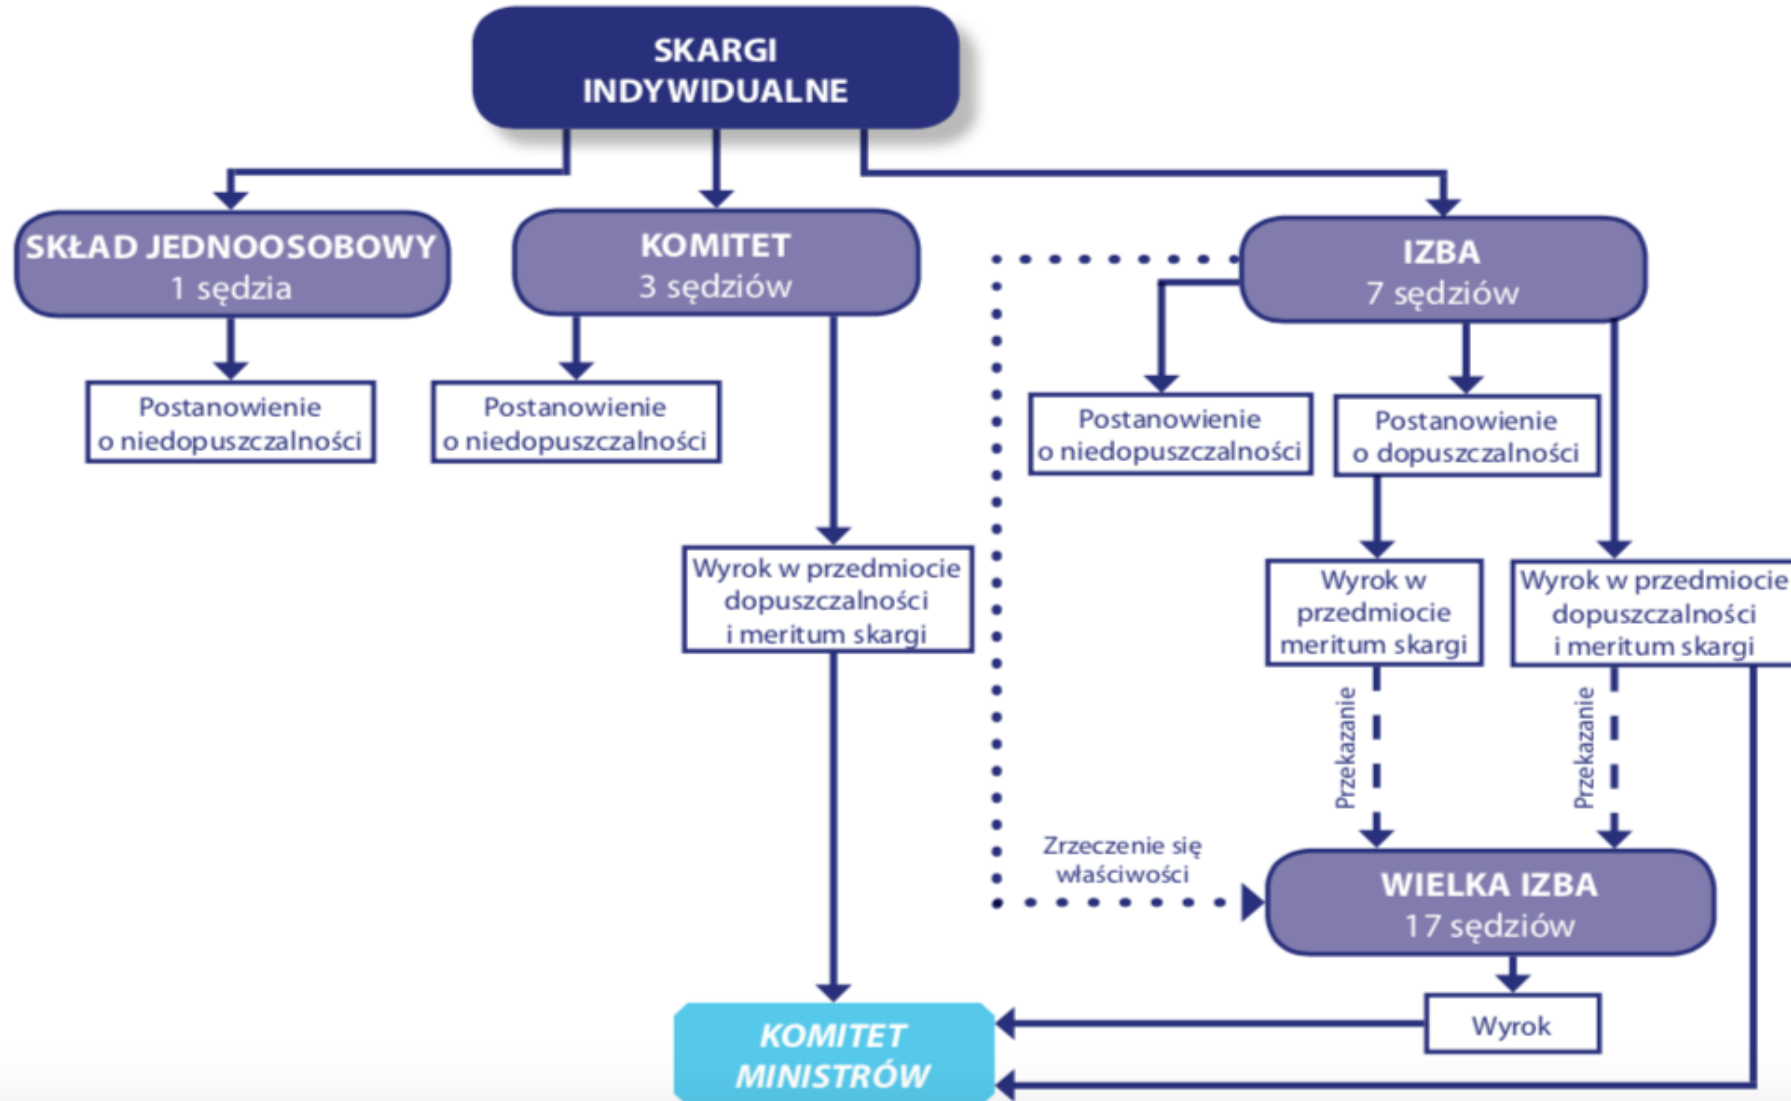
SKARGI INDYWIDUALNE

SKŁAD JEDNOOSOBOWY
1 sędzia

KOMITET
3 sędziów

IZBA
7 sędziów

Postanowienie o niedopuszczalności

Postanowienie o niedopuszczalności

Postanowienie o niedopuszczalności

Postanowienie o dopuszczalności

Wyrok w przedmiocie dopuszczalności i meritum skargi

Wyrok w przedmiocie meritum skargi

Wyrok w przedmiocie dopuszczalności i meritum skargi

Przekazanie

Przekazanie

Zrzeczenie się właściwości

WIELKA IZBA
17 sędziów

Wyrok

KOMITET MINISTRÓW